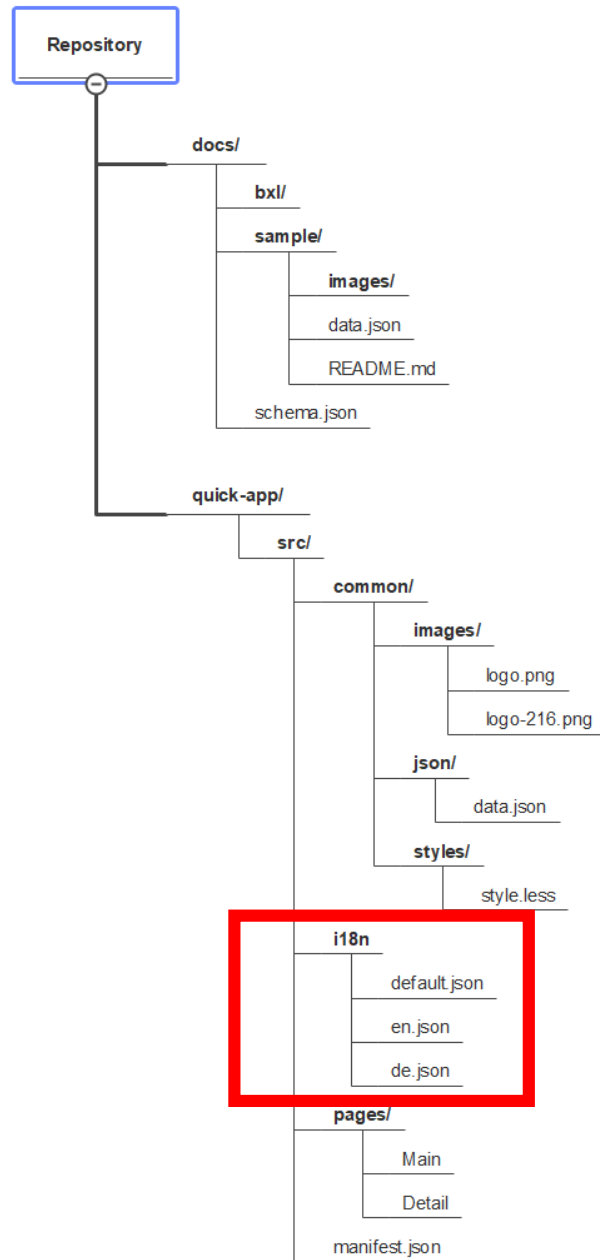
Repository

docs/

bxl/

sample/

images/

data.json

README.md

schema.json

quick-app/

src/

common/

images/

logo.png

logo-216.png

json/

data.json

styles/

style.less

i18n

default.json

en.json

de.json

pages/

Main

Detail

manifest.json